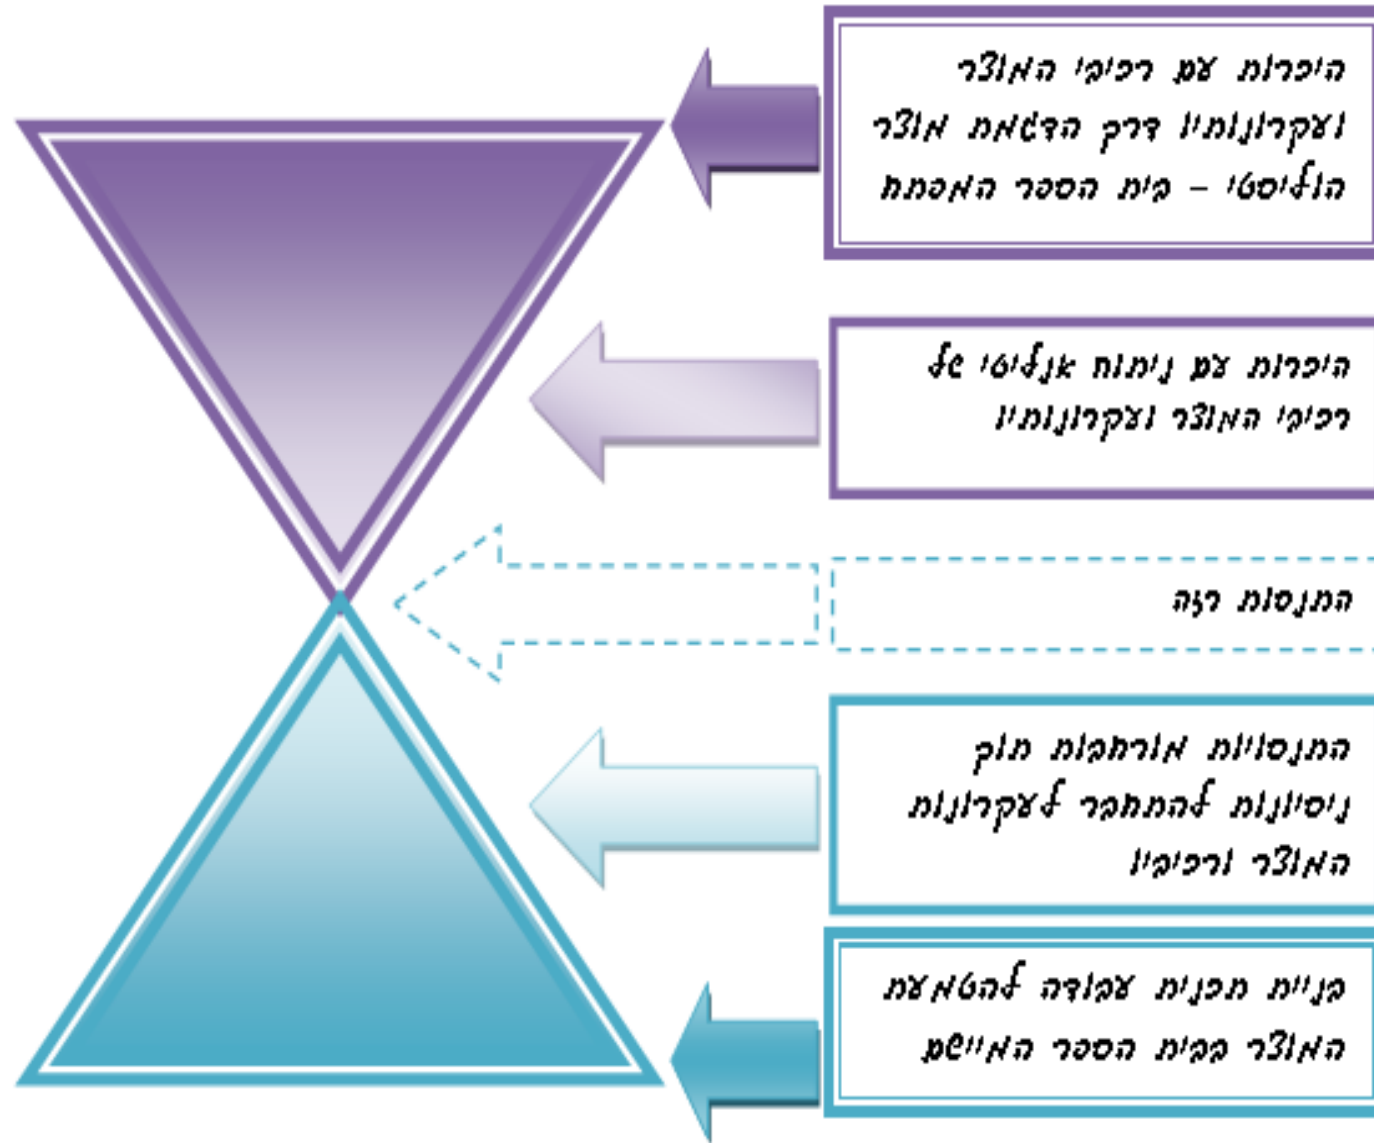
היכרות עם רכיבי המוצר ועקרונותיו דרך הדגמת מוצר הוליסטי – בית הספר המפתח

היכרות עם ניתוח אנליטי של רכיבי המוצר ועקרונותיו

התנסות רזה

התנסויות מורחבות תוך ניסיונות להתחבר לעקרונות המוצר ורכיביו

בניית תכנית עבודה להטמעת המוצר בבית הספר המיישם